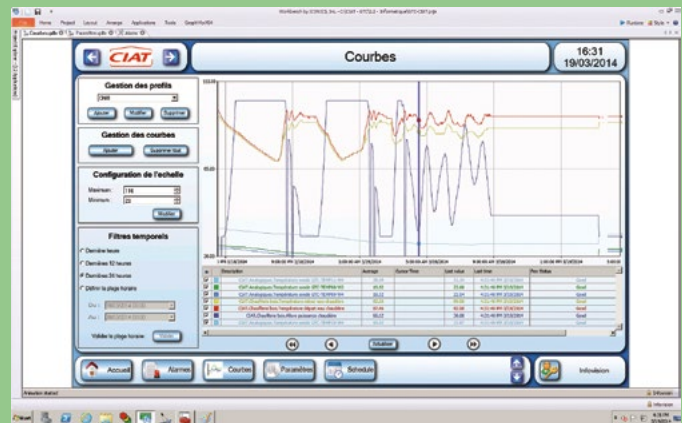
CIAT

Courbes

16:31
19/03/2014

Gestion des profils

Ajouter
Modifier
Supprimer

Gestion des courbes

Ajouter
Supprimer tout

Configuration de l'echelle

Maximum: 116
Minimum: 20

Modifier

Filtres temporels

Dernière heure
Dernières 12 heures
Dernières 24 heures
Définir la plage horaire

Du :
Au :

Valider la plage horaire

Description
Average
Cursor Pos
Last value
Last time
Pen Status

Good
Good
Good
Good
Good
Good
Good

Actualiser

Accueil
Alarmes
Courbes
Paramètres
Schedule
Infovision